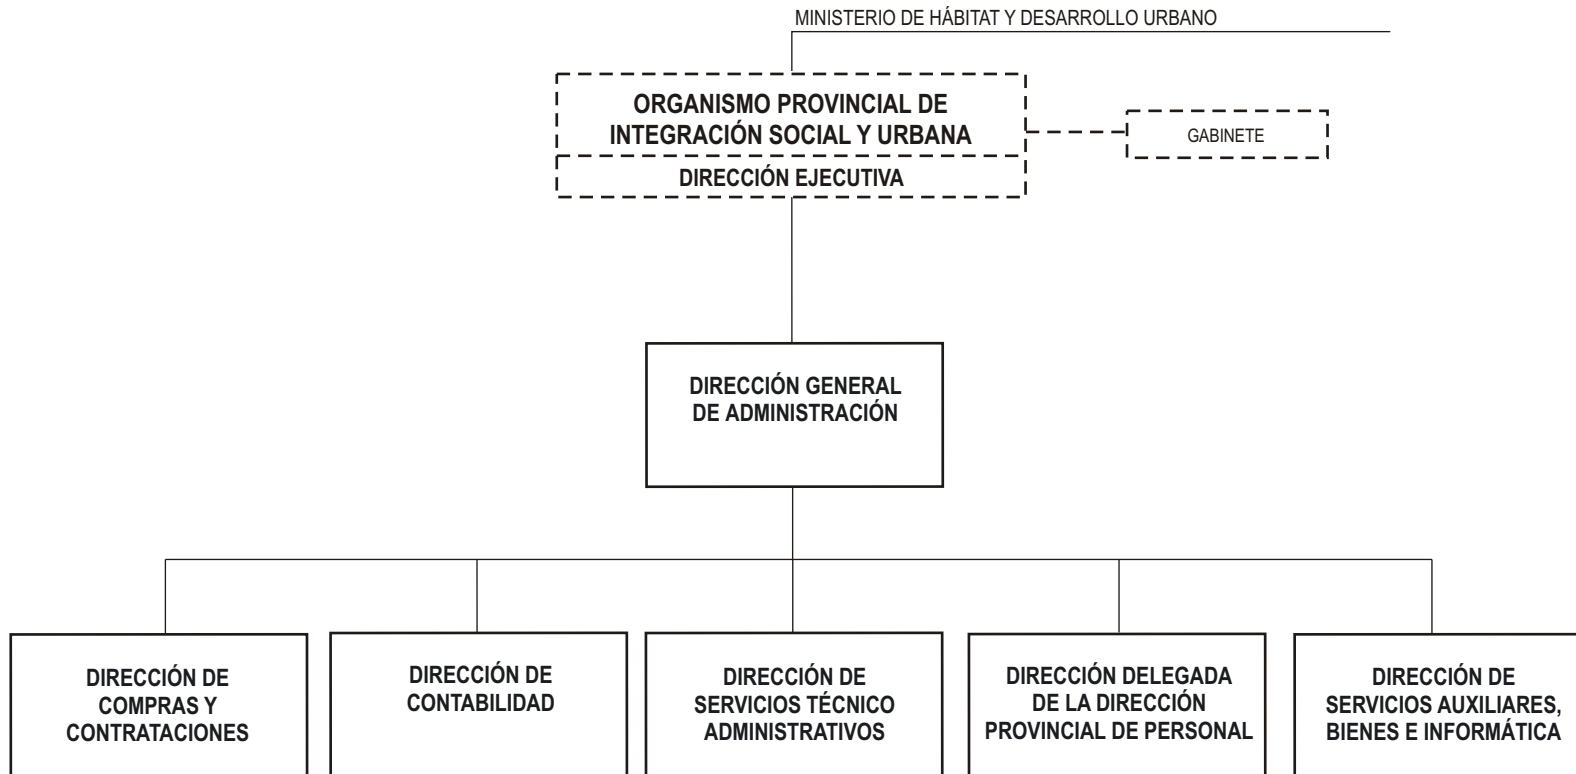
MINISTERIO DE HÁBITAT Y DESARROLLO URBANO

ORGANISMO PROVINCIAL DE INTEGRACIÓN SOCIAL Y URBANA

DIRECCIÓN EJECUTIVA

GABINETE

DIRECCIÓN GENERAL DE ADMINISTRACIÓN

DIRECCIÓN DE COMPRAS Y CONTRATACIONES

DIRECCIÓN DE CONTABILIDAD

DIRECCIÓN DE SERVICIOS TÉCNICO ADMINISTRATIVOS

DIRECCIÓN DELEGADA DE LA DIRECCIÓN PROVINCIAL DE PERSONAL

DIRECCIÓN DE SERVICIOS AUXILIARES, BIENES E INFORMÁTICA